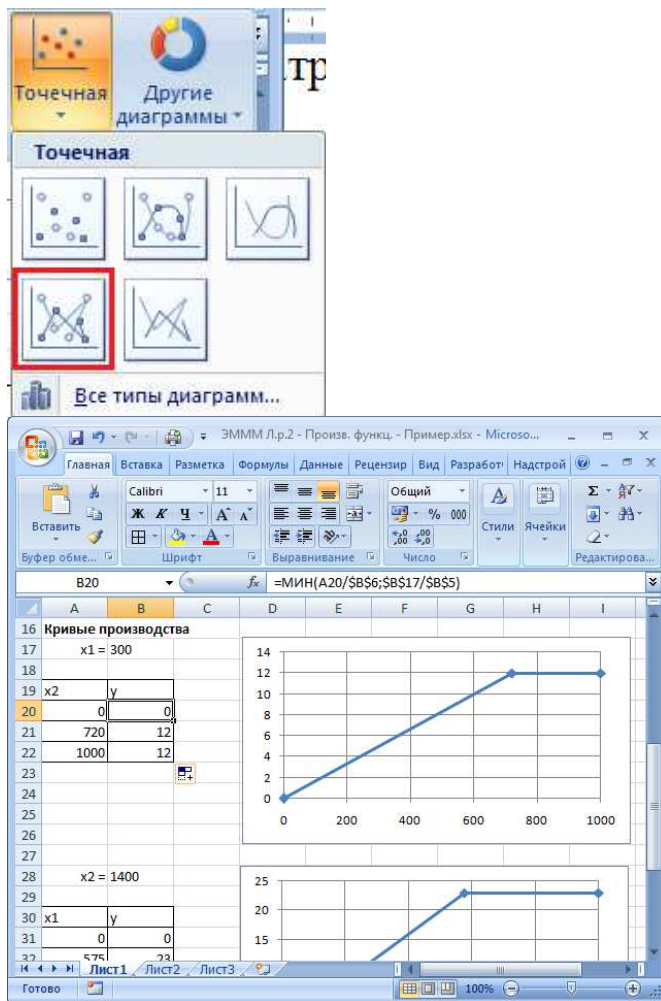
Точечная

Другие диаграммы

тр

Точечная

Все типы диаграмм...

ЭМММ Л.р.2 - Произв. функц. - Пример.xlsx - Microso...

Главная | Вставка | Разметка | Формулы | Данные | Рецензир | Вид | Разработ | Надстрой

Вставить | Calibri | 11 | Общий | Стили | Ячейки

Буфер обме... | Шрифт | Выравнивание | Число | Редактирова...

B20 | $f_x$ | =МИН(A20/$B$6;$B$17/$B$5)

| | A | B | C | D | E | F | G | H | I |
|---|---|---|---|---|---|---|---|---|---|
| 16 | Кривые производства | | | | | | | | |
| 17 | x1 = | 300 | | | | | | | |
| 18 | | | | | | | | | |
| 19 | x2 | y | | | | | | | |
| 20 | 0 | 0 | | | | | | | |
| 21 | 720 | 12 | | | | | | | |
| 22 | 1000 | 12 | | | | | | | |
| 23 | | | | | | | | | |
| 24 | | | | | | | | | |
| 25 | | | | | | | | | |
| 26 | | | | | | | | | |
| 27 | | | | | | | | | |
| 28 | x2 = | 1400 | | | | | | | |
| 29 | | | | | | | | | |
| 30 | x1 | y | | | | | | | |
| 31 | 0 | 0 | | | | | | | |
| 32 | 575 | 23 | | | | | | | |

14
12
10
8
6
4
2
0
0 200 400 600 800 1000

25
20
15

Лист1 | Лист2 | Лист3

Готово | 100%